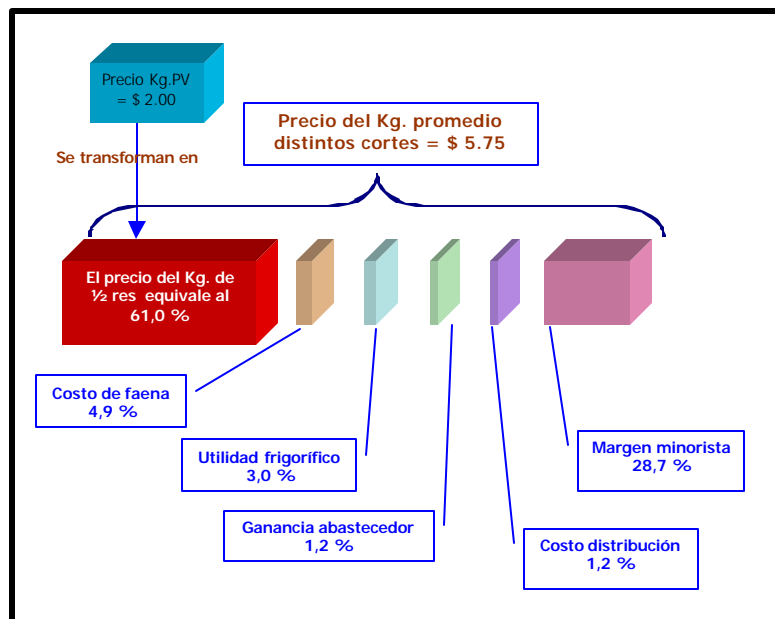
Precio Kg.PV
= $ 2.00

Se transforman en

Precio del Kg. promedio
distintos cortes = $ 5.75

El precio del Kg. de ½ res equivale al 61,0 %

Costo de faena
4,9 %

Utilidad frigorífico
3,0 %

Ganancia abastecedor
1,2 %

Costo distribución
1,2 %

Margen minorista
28,7 %